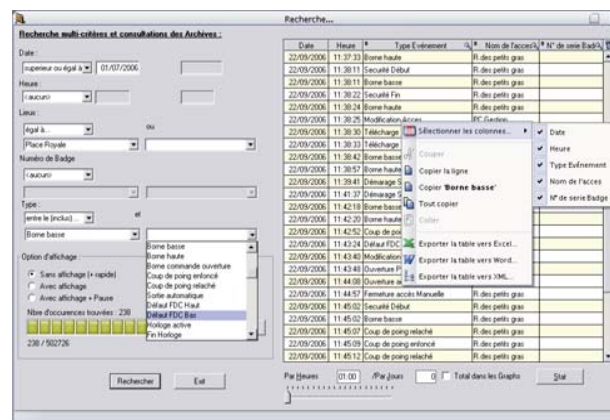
Recherche...

Recherche multi-critères et consultations des Archives :

Date :
supérieur ou égal à | 01/07/2006

Heure :
<aucun>

Lieux :
égal à... | ou
Place Royale

Numéro de Badge
<aucun>

Type :
entre le (inclus)... | et
Borne basse

Borne basse
Borne haute
Borne commande ouverture
Coup de poing enfoncé
Coup de poing relaché
Sortie automatique
Défaut FDC Haut
Défaut FDC Bas
Horloge active
Fin Horloge

Option d'affichage :
Sans affichage (+ rapide)
Avec affichage
Avec affichage + Pause

Nbre d'occurences trouvées : 238

238 / 502726

Rechercher | Exit

| Date | Heure | Type Evénement | Nom de l'accès | N° de serie Badge |
|---|---|---|---|---|
| 22/09/2006 | 11:37:33 | Borne haute | R.des petits gras | |
| 22/09/2006 | 11:38:11 | Securité Début | R.des petits gras | |
| 22/09/2006 | 11:38:11 | Borne basse | R.des petits gras | |
| 22/09/2006 | 11:38:22 | Securité Fin | R.des petits gras | |
| 22/09/2006 | 11:38:24 | Borne haute | R.des petits gras | |
| 22/09/2006 | 11:38:25 | Modification Accès | PC Gestion | |
| 22/09/2006 | 11:38:30 | Télécharge | | |
| 22/09/2006 | 11:38:33 | Télécharge | | |
| 22/09/2006 | 11:38:42 | Borne basse | | |
| 22/09/2006 | 11:38:57 | Borne haute | | |
| 22/09/2006 | 11:39:41 | Démarrage S | | |
| 22/09/2006 | 11:41:37 | Démarrage S | | |
| 22/09/2006 | 11:42:18 | Borne basse | | |
| 22/09/2006 | 11:42:20 | Borne haute | | |
| 22/09/2006 | 11:42:52 | Coup de poi | | |
| 22/09/2006 | 11:43:24 | Défaut FDC | | |
| 22/09/2006 | 11:43:40 | Modification | | |
| 22/09/2006 | 11:43:48 | Ouverture P | | |
| 22/09/2006 | 11:44:08 | Ouverture a | | |
| 22/09/2006 | 11:44:57 | Fermeture accès Manuelle | R.des petits gras | |
| 22/09/2006 | 11:45:02 | Securité Début | R.des petits gras | |
| 22/09/2006 | 11:45:02 | Borne basse | R.des petits gras | |
| 22/09/2006 | 11:45:07 | Coup de poing relaché | R.des petits gras | |
| 22/09/2006 | 11:45:09 | Coup de poing enfoncé | R.des petits gras | |
| 22/09/2006 | 11:45:12 | Coup de poing relaché | R.des petits gras | |

Sélectionner les colonnes...
Couper
Copier la ligne
Copier 'Borne basse'
Tout copier
Coller
Exporter la table vers Excel...
Exporter la table vers Word...
Exporter la table vers XML...

Date
Heure
Type Evénement
Nom de l'acces
N° de serie Badge

Par Heures | 01:00 | /Par Jours | 0 | Total dans les Graphs | Stat